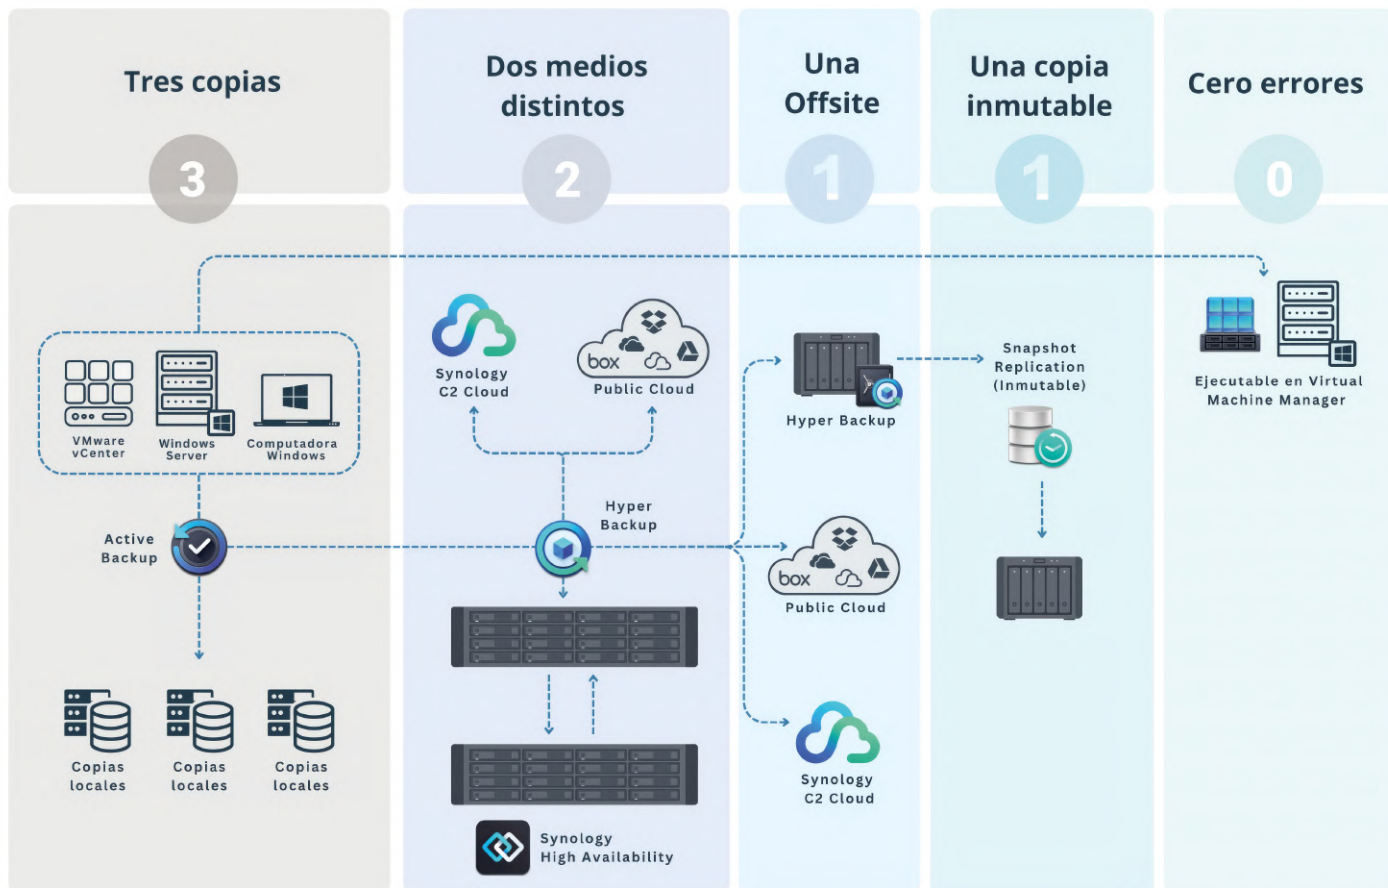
Tres copias
3

Dos medios distintos
2

Una Offsite
1

Una copia inmutable
1

Cero errores
0

VMware vCenter
Windows Server
Computadora Windows

Active Backup

Copias locales
Copias locales
Copias locales

Synology C2 Cloud
box
Public Cloud

Hyper Backup

Synology High Availability

Hyper Backup
box
Public Cloud
Synology C2 Cloud

Snapshot Replication (Inmutable)

Ejecutable en Virtual Machine Manager